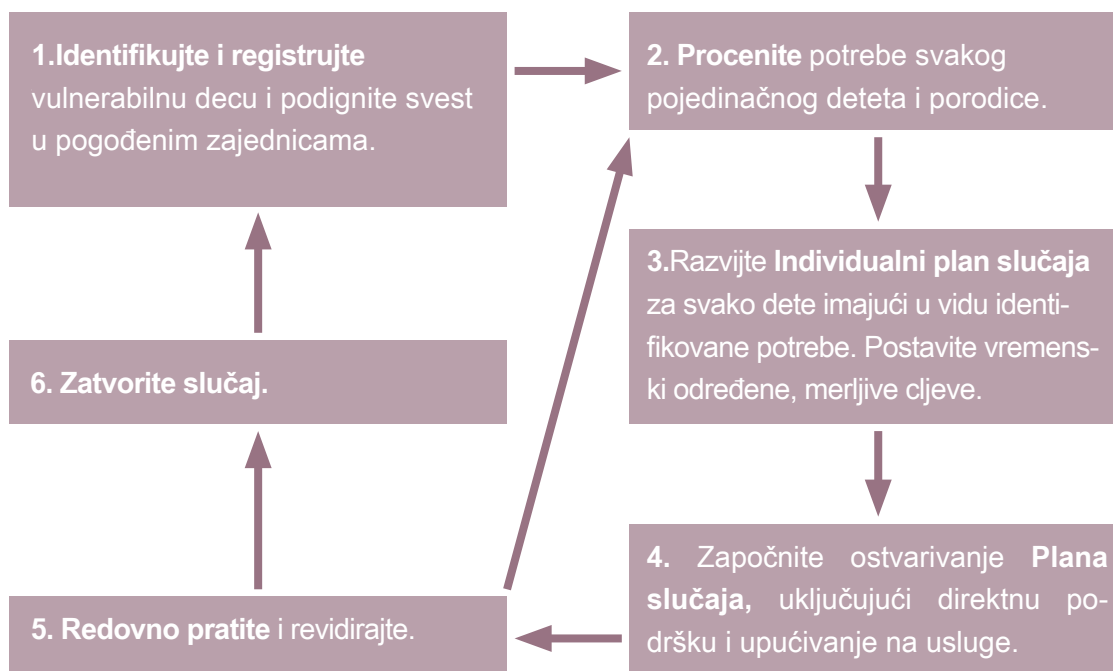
1.Identifikujte i registrujte vulnerabilnu decu i podignite svest u pogođenim zajednicama.

2. Procenite potrebe svakog pojedinačnog deteta i porodice.

3.Razvijte Individualni plan slučaja za svako dete imajući u vidu identifikovane potrebe. Postavite vremenski određene, merljive cljeve.

4. Započnite ostvarivanje Plana slučaja, uključujući direktnu podršku i upućivanje na usluge.

5. Redovno pratite i revidirajte.

6. Zatvorite slučaj.